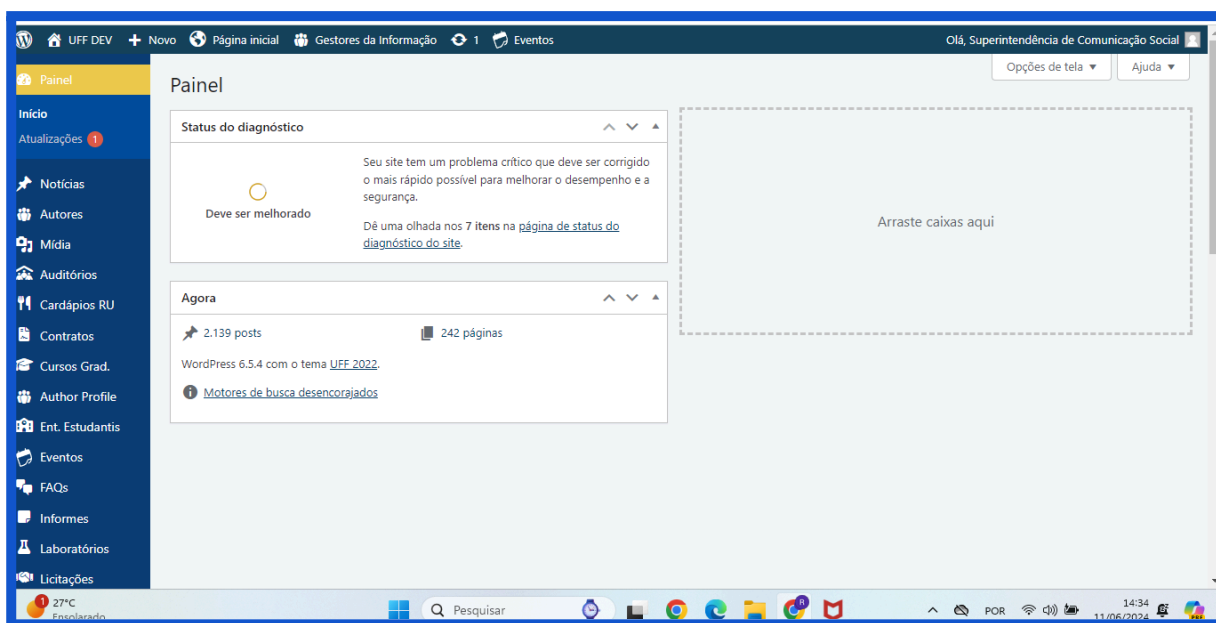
UFF DEV + Novo Página inicial Gestores da Informação 1 Eventos Olá, Superintendência de Comunicação Social

Painel
Início
Atualizações 1
Notícias
Autores
Mídia
Auditórios
Cardápios RU
Contratos
Cursos Grad.
Author Profile
Ent. Estudantis
Eventos
FAQs
Informes
Laboratórios
Licitações

Opções de tela ▼ Ajuda ▼

Painel

Status do diagnóstico

Deve ser melhorado

Seu site tem um problema crítico que deve ser corrigido o mais rápido possível para melhorar o desempenho e a segurança.

Dê uma olhada nos 7 itens na página de status do diagnóstico do site.

Agora

2.139 posts
242 páginas

WordPress 6.5.4 com o tema UFF 2022.

Motores de busca desencorajados

Arraste caixas aqui

1 27°C Ensolarado
Pesquisar
POR
14:34 11/06/2024